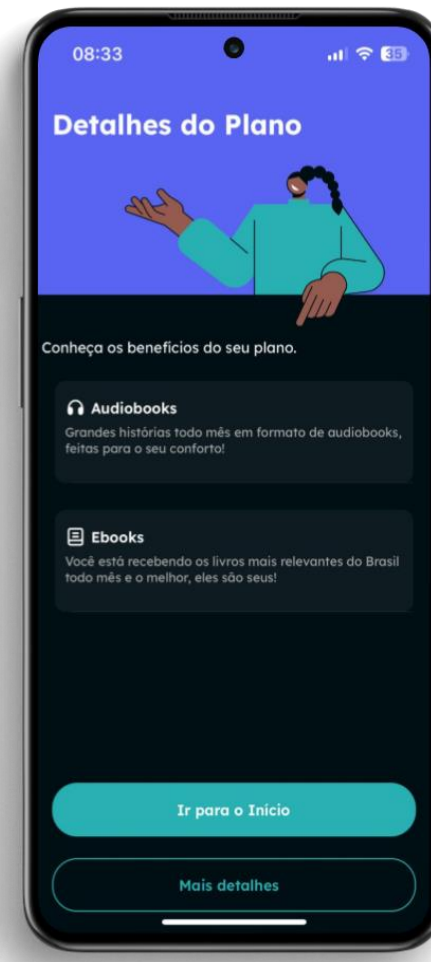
08:33

35

Detalhes do Plano

Conheça os benefícios do seu plano.

Audiobooks

Grandes histórias todo mês em formato de audiobooks, feitas para o seu conforto!

Ebooks

Você está recebendo os livros mais relevantes do Brasil todo mês e o melhor, eles são seus!

Ir para o Inicio

Mais detalhes